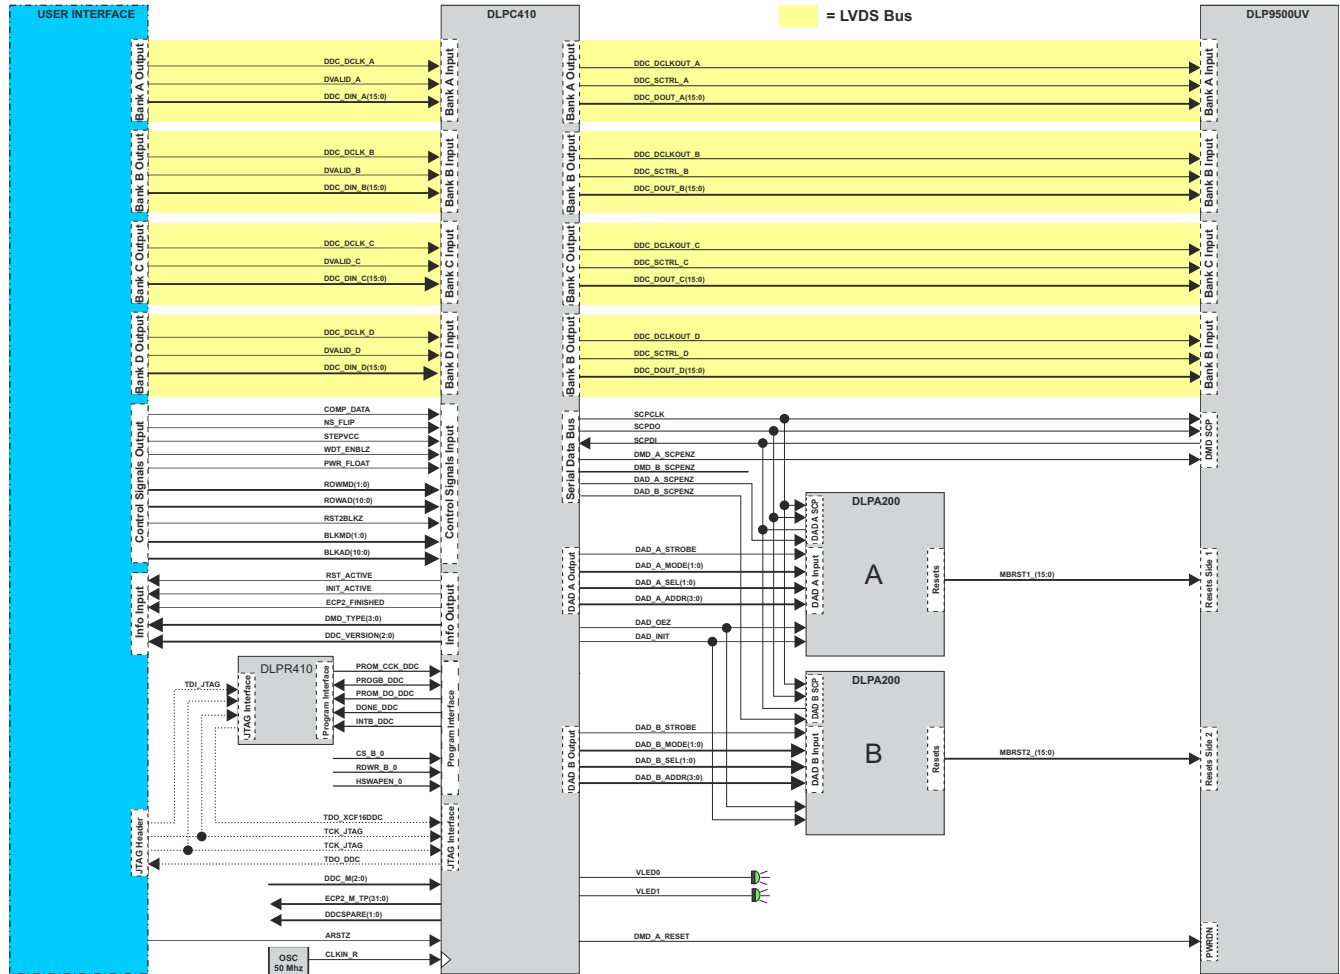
USER INTERFACE

DLPC410

= LVDS Bus

DLP9500UV

Bank A Output
DDC_DCLK_A
DVALID_A
DDC_DIN_A(15:0)
Bank A Input

Bank A Output
DDC_DCLKOUT_A
DDC_SCTRL_A
DDC_DOUT_A(15:0)
Bank A Input

Bank B Output
DDC_DCLK_B
DVALID_B
DDC_DIN_B(15:0)
Bank B Input

Bank B Output
DDC_DCLKOUT_B
DDC_SCTRL_B
DDC_DOUT_B(15:0)
Bank B Input

Bank C Output
DDC_DCLK_C
DVALID_C
DDC_DIN_C(15:0)
Bank C Input

Bank C Output
DDC_DCLKOUT_C
DDC_SCTRL_C
DDC_DOUT_C(15:0)
Bank C Input

Bank D Output
DDC_DCLK_D
DVALID_D
DDC_DIN_D(15:0)
Bank D Input

Bank B Output
DDC_DCLKOUT_D
DDC_SCTRL_D
DDC_DOUT_D(15:0)
Bank B Input

Control Signals Output
COMP_DATA
NS_FLIP
STEPVCC
WDT_ENBLZ
PWR_FLOAT
ROWMD(1:0)
ROWAD(10:0)
RST2BLKZ
BLKMD(1:0)
BLKAD(10:0)
Control Signals Input

Serial Data Bus
SCPCLK
SCPDO
SCPDI
DMD_A_SCPENZ
DMD_B_SCPENZ
DAD_A_SCPENZ
DAD_B_SCPENZ
DMD SCP

DLPA200
DAD A SCP
DAD A Input
A
Resets

DAD A Output
DAD_A_STROBE
DAD_A_MODE(1:0)
DAD_A_SEL(1:0)
DAD_A_ADDR(3:0)
DAD_OEZ
DAD_INIT

MBRST1_(15:0)
Resets Side 1

Info Input
RST_ACTIVE
INIT_ACTIVE
ECP2_FINISHED
DMD_TYPE(3:0)
DDC_VERSION(2:0)
Info Output

DLPR410
TDI_JTAG
JTAG Interface
Program Interface
PROM_CCK_DDC
PROGB_DDC
PROM_DO_DDC
DONE_DDC
INTB_DDC
CS_B_0
RDWR_B_0
HSWAPEN_0
Program Interface

DLPA200
DAD B SCP
DAD B Input
B
Resets

DAD B Output
DAD_B_STROBE
DAD_B_MODE(1:0)
DAD_B_SEL(1:0)
DAD_B_ADDR(3:0)

MBRST2_(15:0)
Resets Side 2

JTAG Header
TDO_XCF16DDC
TCK_JTAG
TCK_JTAG
TDO_DDC
JTAG Interface

DDC_M(2:0)
ECP2_M_TP(31:0)
DDCSPARE(1:0)
ARSTZ
OSC 50 Mhz
CLKIN_R

VLED0
VLED1
DMD_A_RESET
PWRDN